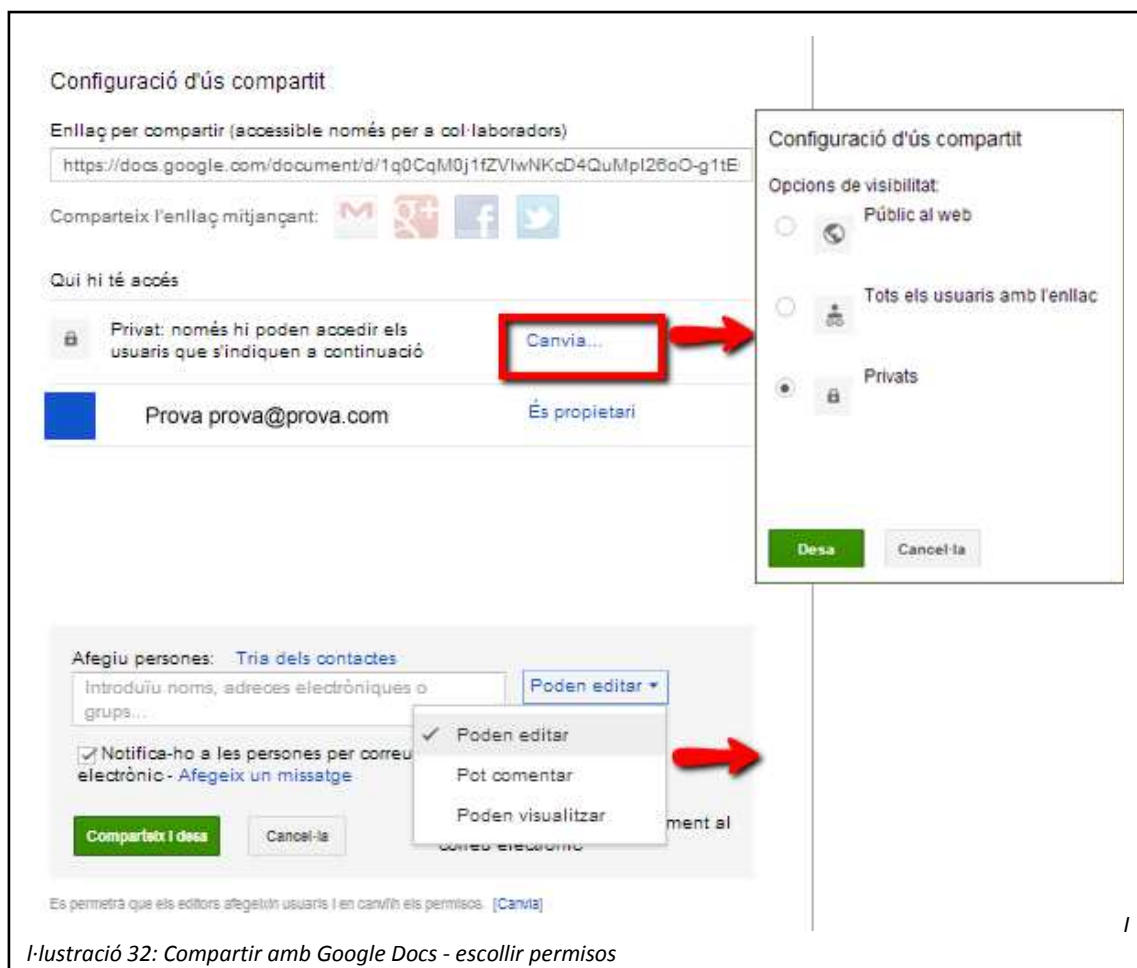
Configuració d'ús compartit

Enllaç per compartir (accessible només per a col·laboradors)

https://docs.google.com/document/d/1q0CqM0j1fZVIwNKcD4QuMpI26oO-g1tE

Comparteix l'enllaç mitjançant:

Qui hi té accés

Privat: només hi poden accedir els usuaris que s'indiquen a continuació

Canvia...

Prova prova@prova.com

És propietari

Configuració d'ús compartit

Opcions de visibilitat:

Públic al web

Tots els usuaris amb l'enllaç

Privats

Desa

Cancel·la

Afegiu persones: Tria dels contactes

Introduïu noms, adreces electròniques o grups...

Poden editar ▾

✓ Poden editar

Pot comentar

Poden visualitzar

Notifica-ho a les persones per correu electrònic - Afegeix un missatge

ment al correu electrònic

Comparteix i desa

Cancel·la

Es permetrà que els editors afegeixin usuaris i en canviïn els permisos. [Canvia]

I

l·lustració 32: Compartir amb Google Docs - escollir permisos